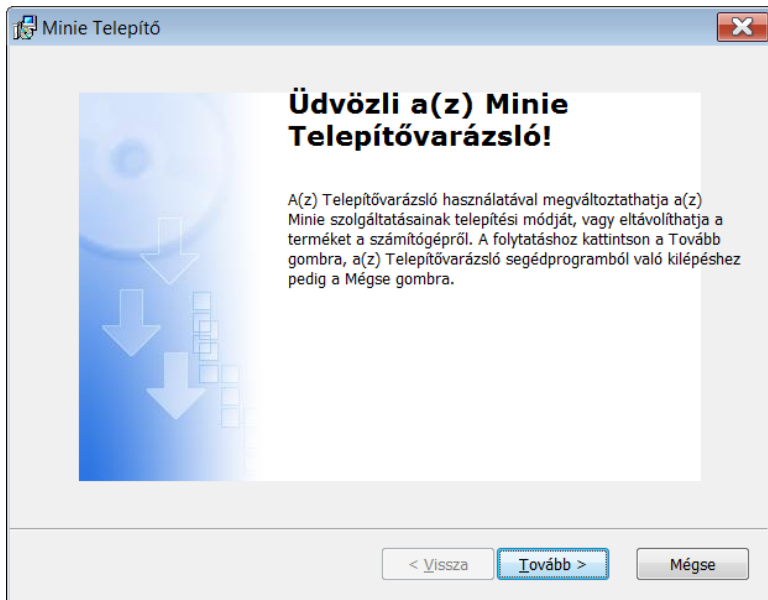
Minie Telepítő

Üdvözli a(z) Minie Telepítővarázsló!

A(z) Telepítővarázsló használatával megváltoztathatja a(z) Minie szolgáltatásainak telepítési módját, vagy eltávolíthatja a terméket a számítógépről. A folytatáshoz kattintson a Tovább gombra, a(z) Telepítővarázsló segédprogramból való kilépéshez pedig a Mégse gombra.

< Vissza
Tovább >
Mégse